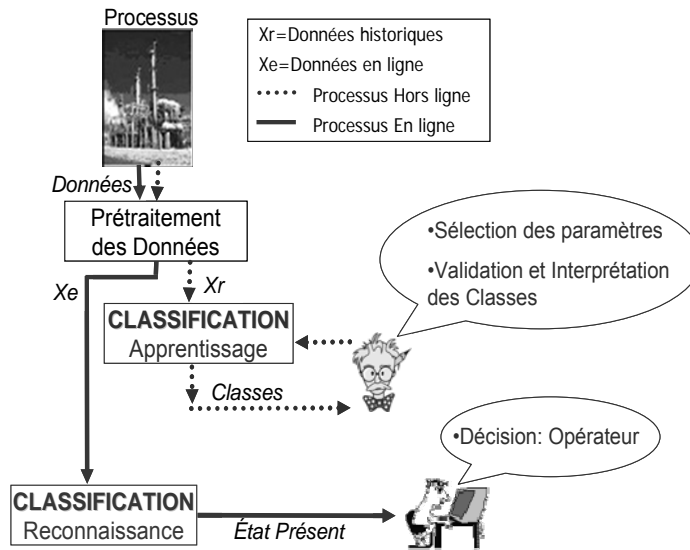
Processus

Xr=Données historiques
Xe=Données en ligne
Processus Hors ligne
Processus En ligne

Données

Prétraitement des Données

Xe

Xr

•Sélection des paramètres
•Validation et Interprétation des Classes

CLASSIFICATION
Apprentissage

Classes

•Décision: Opérateur

CLASSIFICATION
Reconnaissance

État Présent